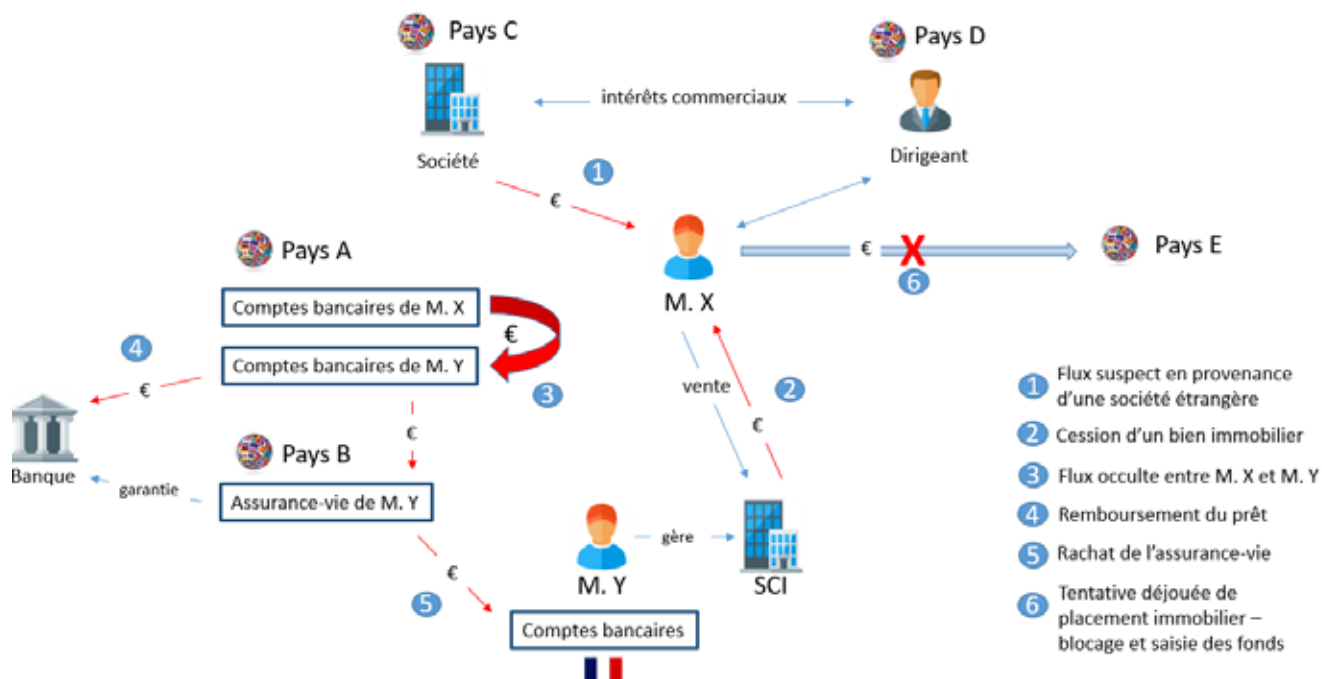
Pays C

Pays D

intérêts commerciaux

Société

Dirigeant

1

€

Pays A

M. X

€

X

Pays E

6

Comptes bancaires de M. X

€

4

Comptes bancaires de M. Y

€

3

vente

2

Banque

€

Pays B

€

garantie

Assurance-vie de M. Y

€

5

M. Y

gère

SCI

Comptes bancaires

1 Flux suspect en provenance d'une société étrangère

2 Cession d'un bien immobilier

3 Flux occulte entre M. X et M. Y

4 Remboursement du prêt

5 Rachat de l'assurance-vie

6 Tentative déjouée de placement immobilier – blocage et saisie des fonds